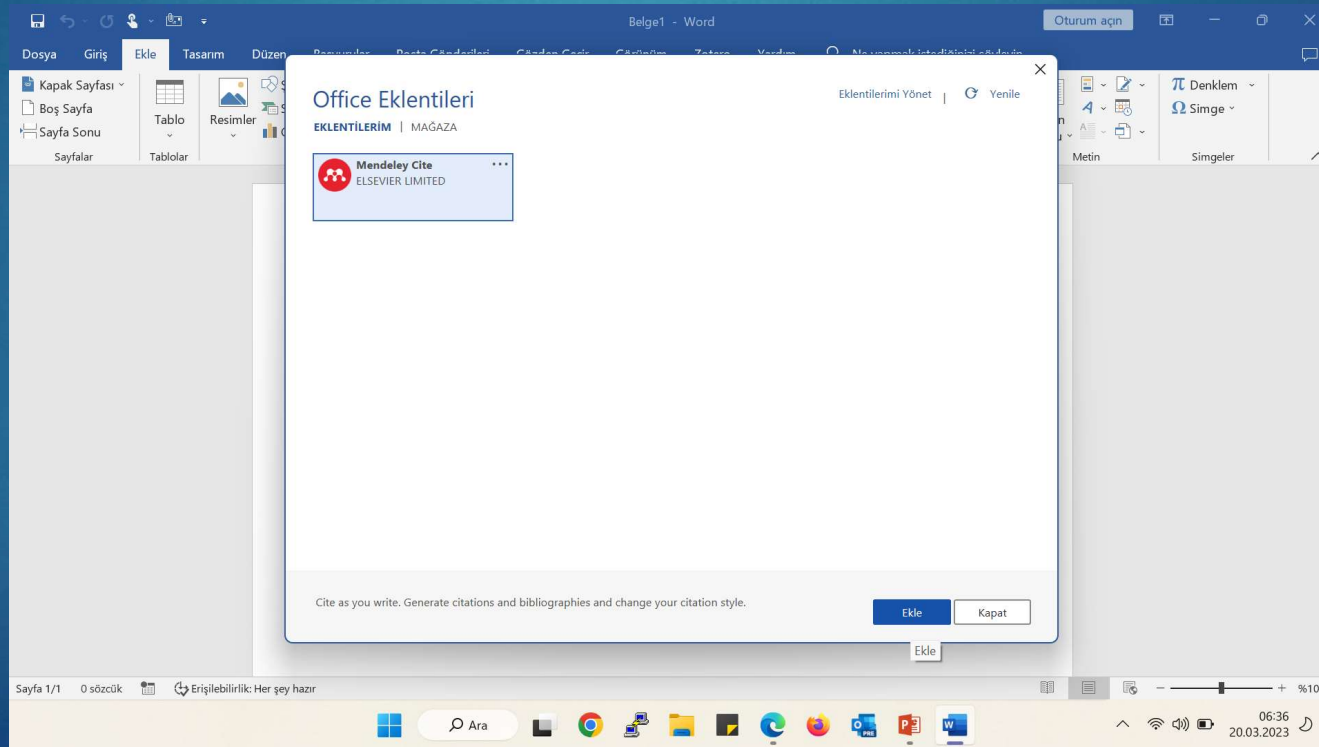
Belge1 - Word

Oturum açın

Dosya Giriş Ekle Tasarım Düzen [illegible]

Kapak Sayfası
Boş Sayfa
Sayfa Sonu
Sayfalar

Tablo
Tablolar

Resimler

Metin

$\pi$ Denklem
$\Omega$ Simge
Simgeler

Office Eklentileri

Eklentilerimi Yönet | Yenile

EKLENTİLERİM | MAĞAZA

Mendeley Cite
ELSEVIER LIMITED

Cite as you write. Generate citations and bibliographies and change your citation style.

Ekle Kapat

Ekle

Sayfa 1/1 0 sözcük Erişilebilirlik: Her şey hazır

%10

Ara

06:36
20.03.2023